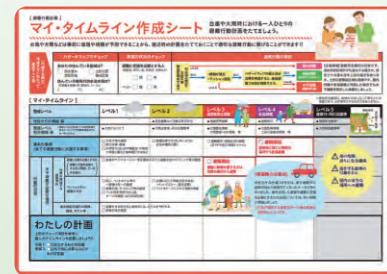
【避難行動記録】
マイ・タイムライン作成シート
台風や大雨時における一人ひとりの避難行動計画をたてましょう。

台風や大雨などは事前に進路や時期が予測できることから、避難時の計画を立てておくことで適切な避難行動に繋げることができます！

ハザードマップでチェック

【マイ・タイムライン】

レベル1
レベル2
レベル3
レベル4
レベル5

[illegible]

わたしの計画
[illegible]